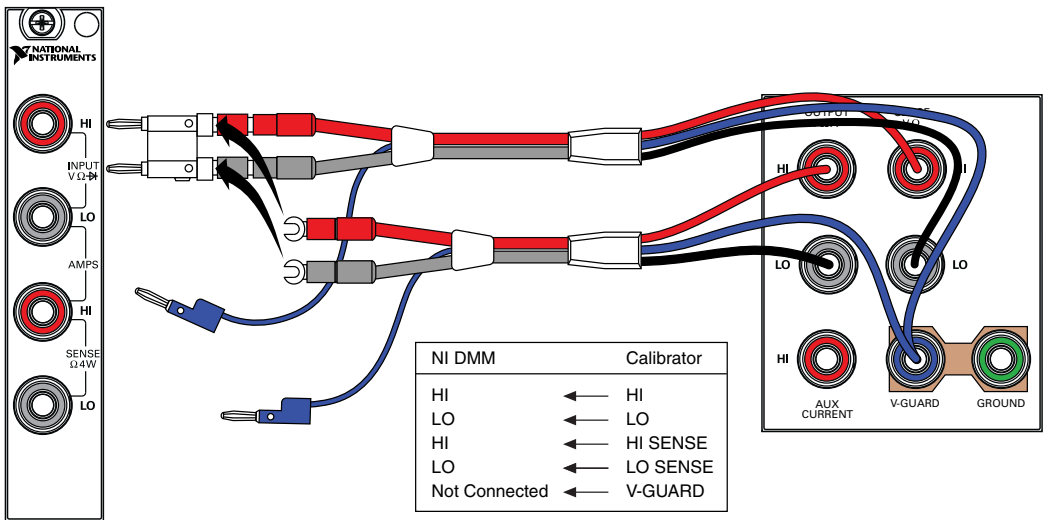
NATIONAL INSTRUMENTS

HI

INPUT V Ω ⯈|

LO

AMPS

HI

SENSE Ω4W

LO

OUTPUT

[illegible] V/Ω

HI

HI

LO

LO

HI

AUX CURRENT

V-GUARD

GROUND

| NI DMM | | Calibrator |
|---|---|---|
| HI | ← | HI |
| LO | ← | LO |
| HI | ← | HI SENSE |
| LO | ← | LO SENSE |
| Not Connected | ← | V-GUARD |